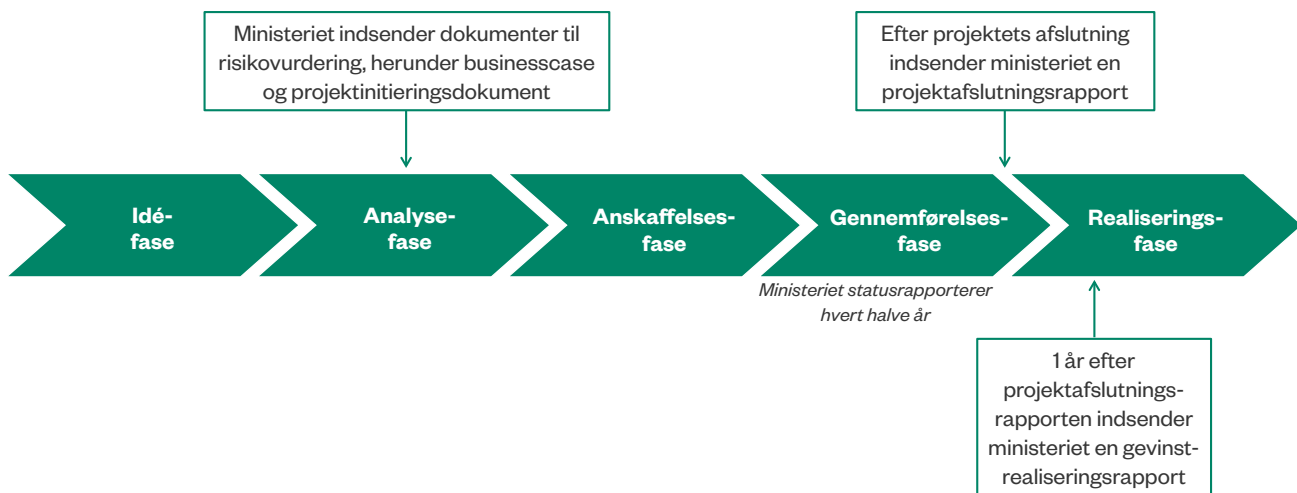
Ministeriet indsender dokumenter til risikovurdering, herunder businesscase og projektinitieringsdokument

Efter projektets afslutning indsender ministeriet en projektafslutningsrapport

Idé-
fase

Analyse-
fase

Anskaffelses-
fase

Gennemførelses-
fase

Realiserings-
fase

Ministeriet statusrapporterer hvert halve år

1 år efter projektafslutningsrapporten indsender ministeriet en gevinstrealiseringsrapport